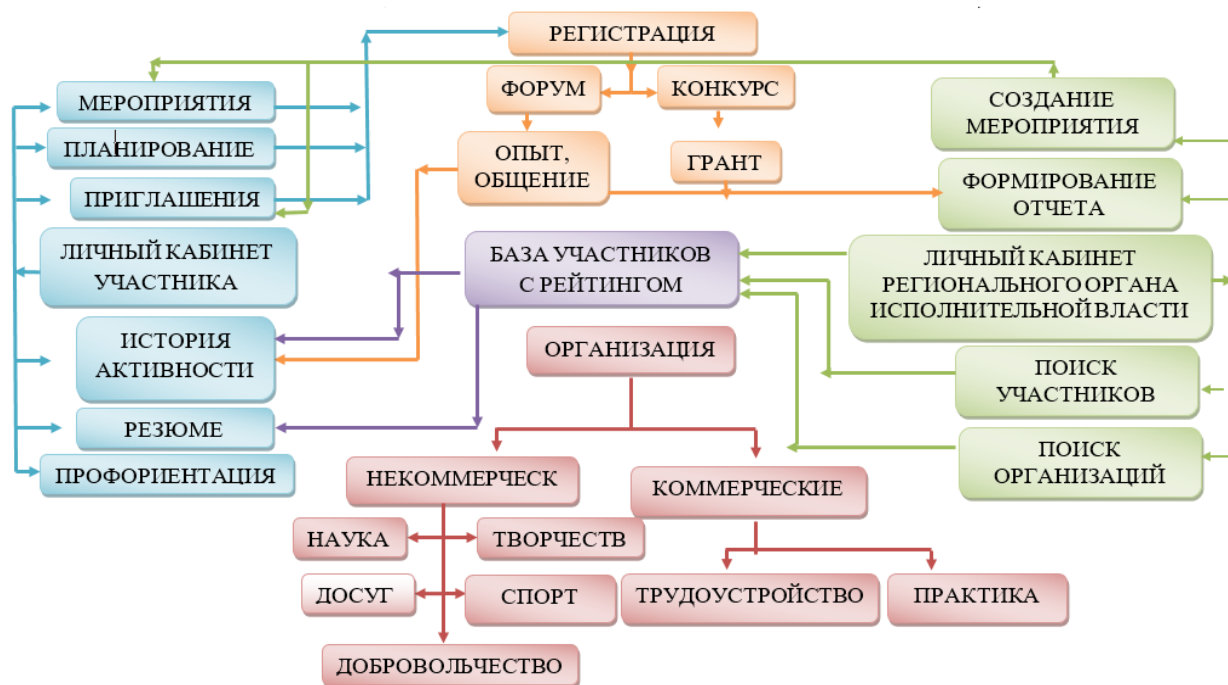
РЕГИСТРАЦИЯ

ФОРУМ

КОНКУРС

ОПЫТ, ОБЩЕНИЕ

ГРАНТ

МЕРОПРИЯТИЯ

ПЛАНИРОВАНИЕ

ПРИГЛАШЕНИЯ

ЛИЧНЫЙ КАБИНЕТ УЧАСТНИКА

ИСТОРИЯ АКТИВНОСТИ

РЕЗЮМЕ

ПРОФОРИЕНТАЦИЯ

СОЗДАНИЕ МЕРОПРИЯТИЯ

ФОРМИРОВАНИЕ ОТЧЕТА

БАЗА УЧАСТНИКОВ С РЕЙТИНГОМ

ЛИЧНЫЙ КАБИНЕТ РЕГИОНАЛЬНОГО ОРГАНА ИСПОЛНИТЕЛЬНОЙ ВЛАСТИ

ПОИСК УЧАСТНИКОВ

ПОИСК ОРГАНИЗАЦИЙ

ОРГАНИЗАЦИЯ

НЕКОММЕРЧЕСК

КОММЕРЧЕСКИЕ

НАУКА

ТВОРЧЕСТВ

ДОСУГ

СПОРТ

ТРУДОУСТРОЙСТВО

ПРАКТИКА

ДОБРОВОЛЬЧЕСТВО